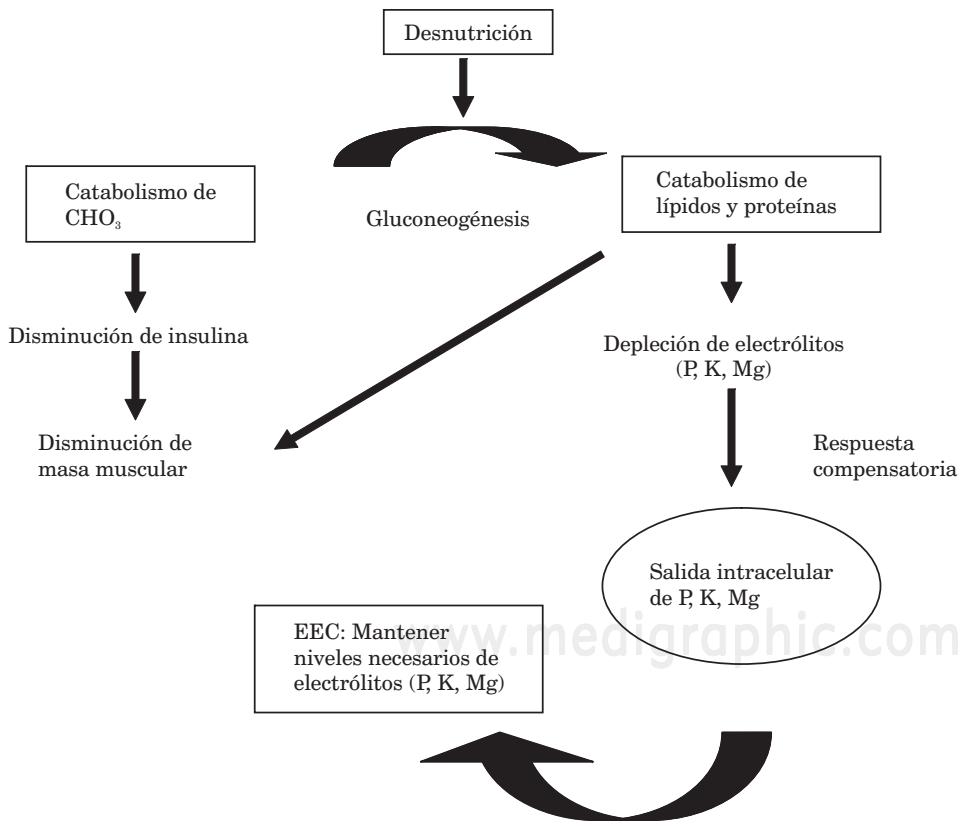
Desnutrición

Catabolismo de $CHO_3$

Gluconeogénesis

Catabolismo de lípidos y proteínas

Disminución de insulina

Depleción de electrólitos (P, K, Mg)

Disminución de masa muscular

Respuesta compensatoria

Salida intracelular de P, K, Mg

EEC: Mantener niveles necesarios de electrólitos (P, K, Mg)

www.medigraphic.com